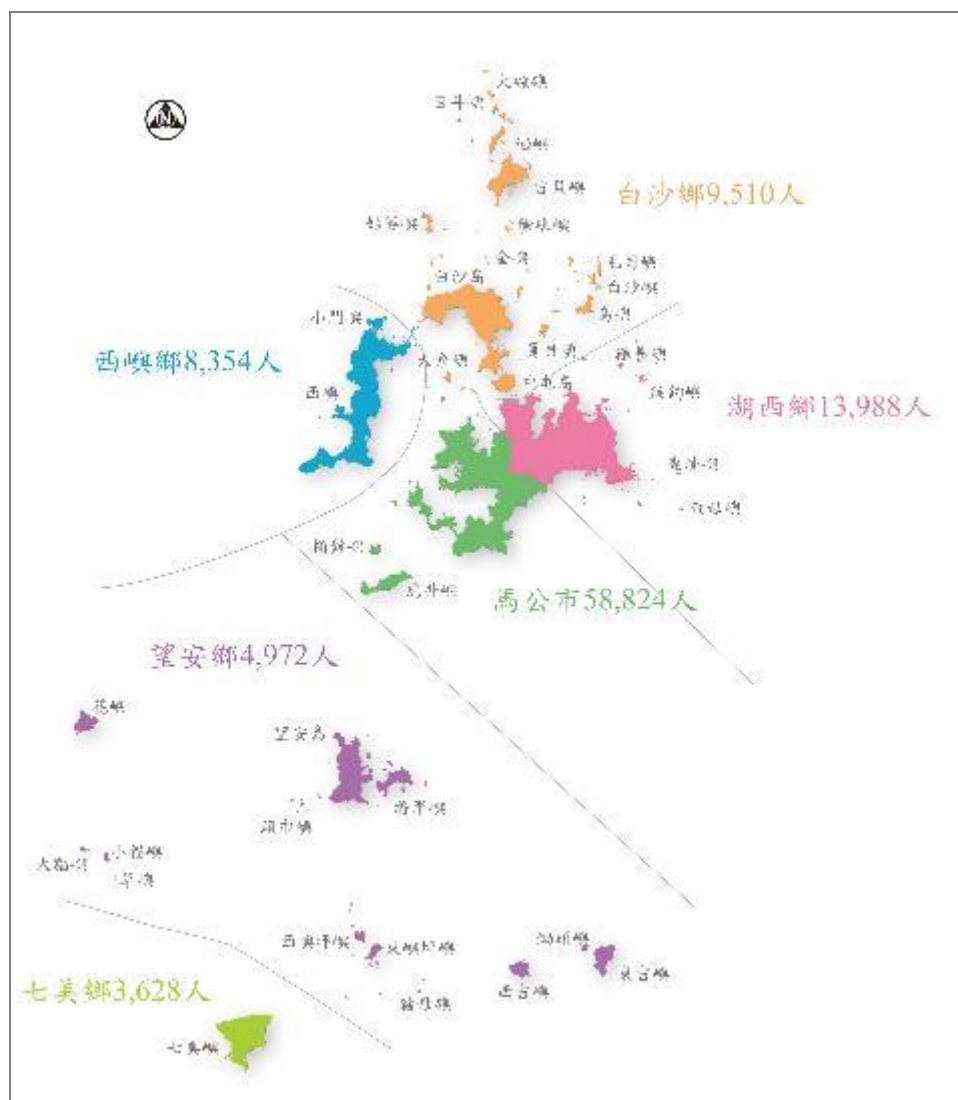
大倉嶼
目斗嶼
吉貝嶼
白沙鄉9,510人
姑婆嶼
鳥嶼
白沙島
小門嶼
西嶼鄉8,354人
西嶼
中屯嶼
湖西鄉13,988人
桶盤嶼
虎井嶼
馬公市58,824人
望安鄉4,972人
花嶼
望安島
將軍嶼
大貓嶼
小貓嶼
東嶼坪嶼
西嶼坪嶼
西吉嶼
東吉嶼
七美鄉3,628人
七美嶼
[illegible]